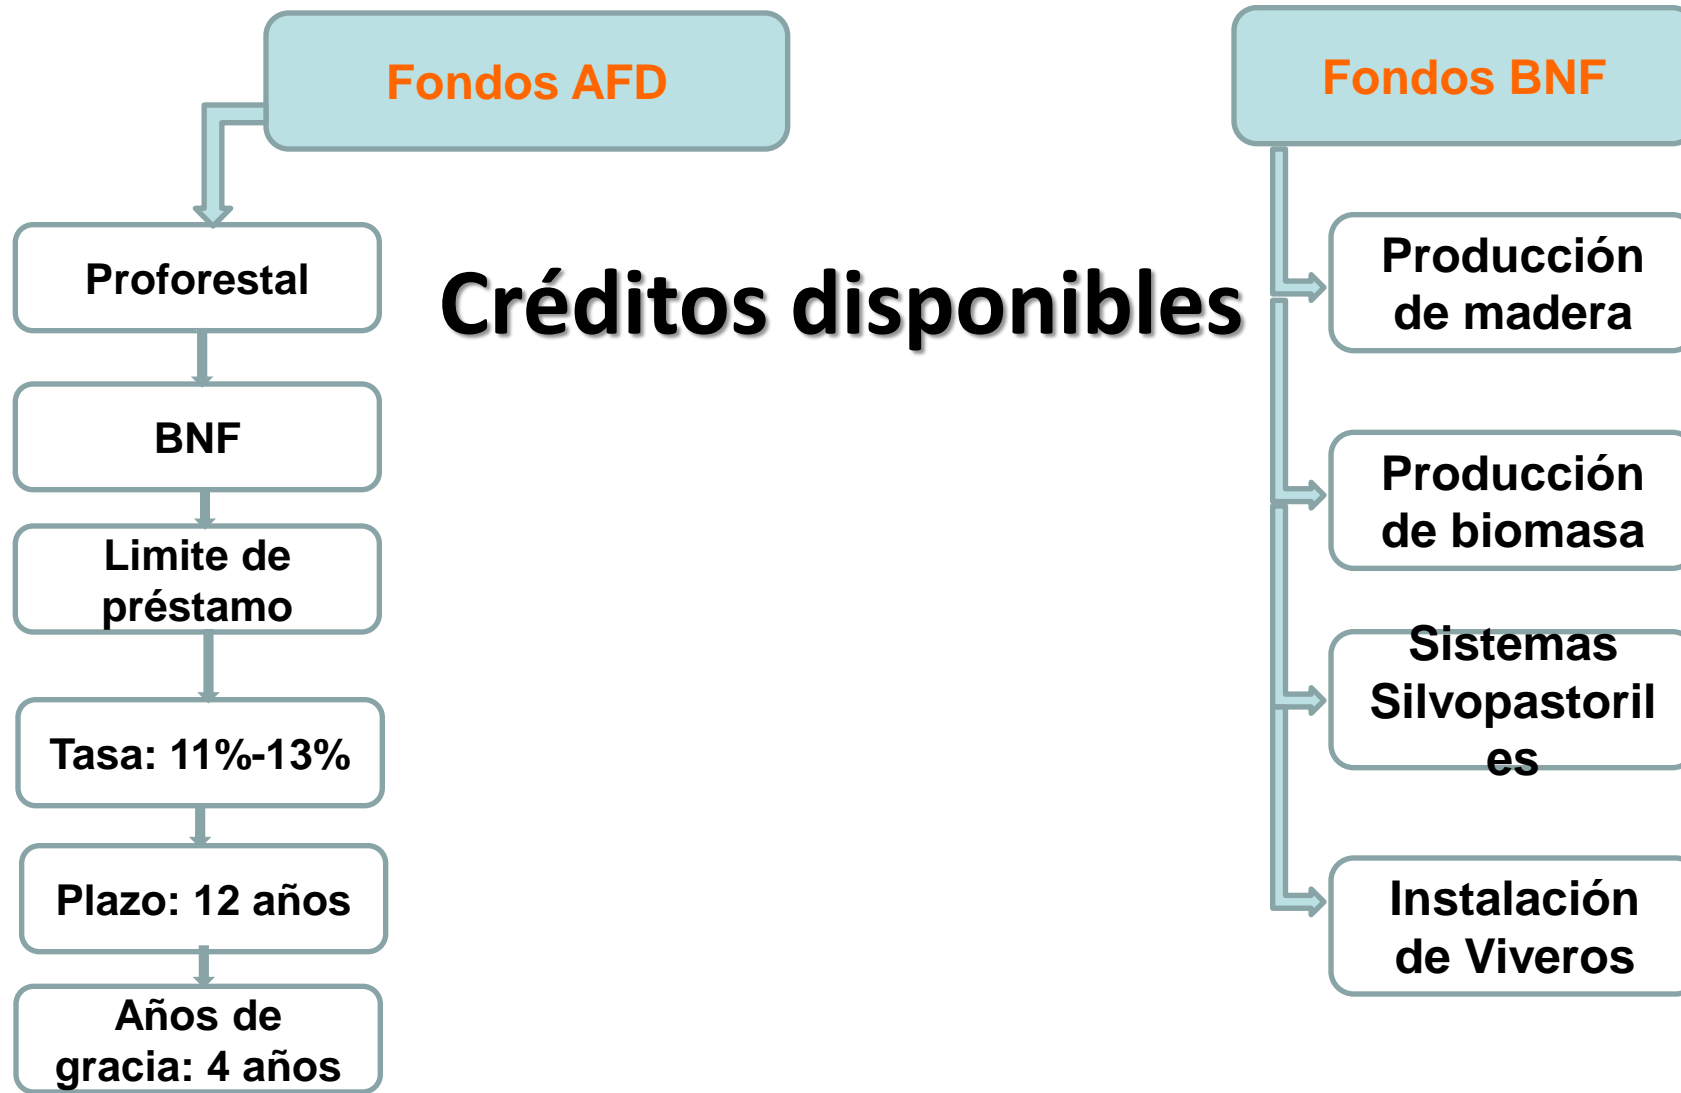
Fondos AFD

Proforestal

BNF

Limite de préstamo

Tasa: 11%-13%

Plazo: 12 años

Años de gracia: 4 años

Créditos disponibles

Fondos BNF

Producción de madera

Producción de biomasa

Sistemas Silvopastoril es

Instalación de Viveros